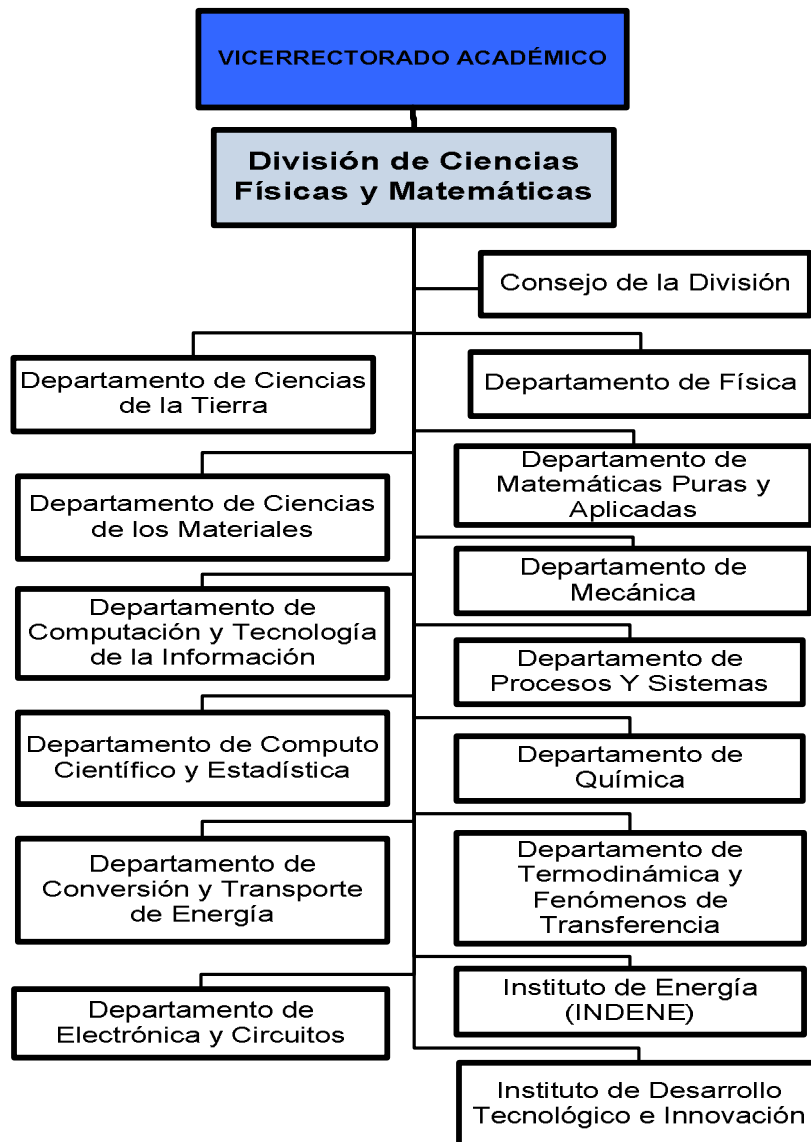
VICERRECTORADO ACADÉMICO

División de Ciencias Físicas y Matemáticas

Consejo de la División

Departamento de Ciencias de la Tierra

Departamento de Física

Departamento de Matemáticas Puras y Aplicadas

Departamento de Ciencias de los Materiales

Departamento de Mecánica

Departamento de Computación y Tecnología de la Información

Departamento de Procesos Y Sistemas

Departamento de Computo Científico y Estadística

Departamento de Química

Departamento de Conversión y Transporte de Energía

Departamento de Termodinámica y Fenómenos de Transferencia

Instituto de Energía (INDENE)

Departamento de Electrónica y Circuitos

Instituto de Desarrollo Tecnológico e Innovación